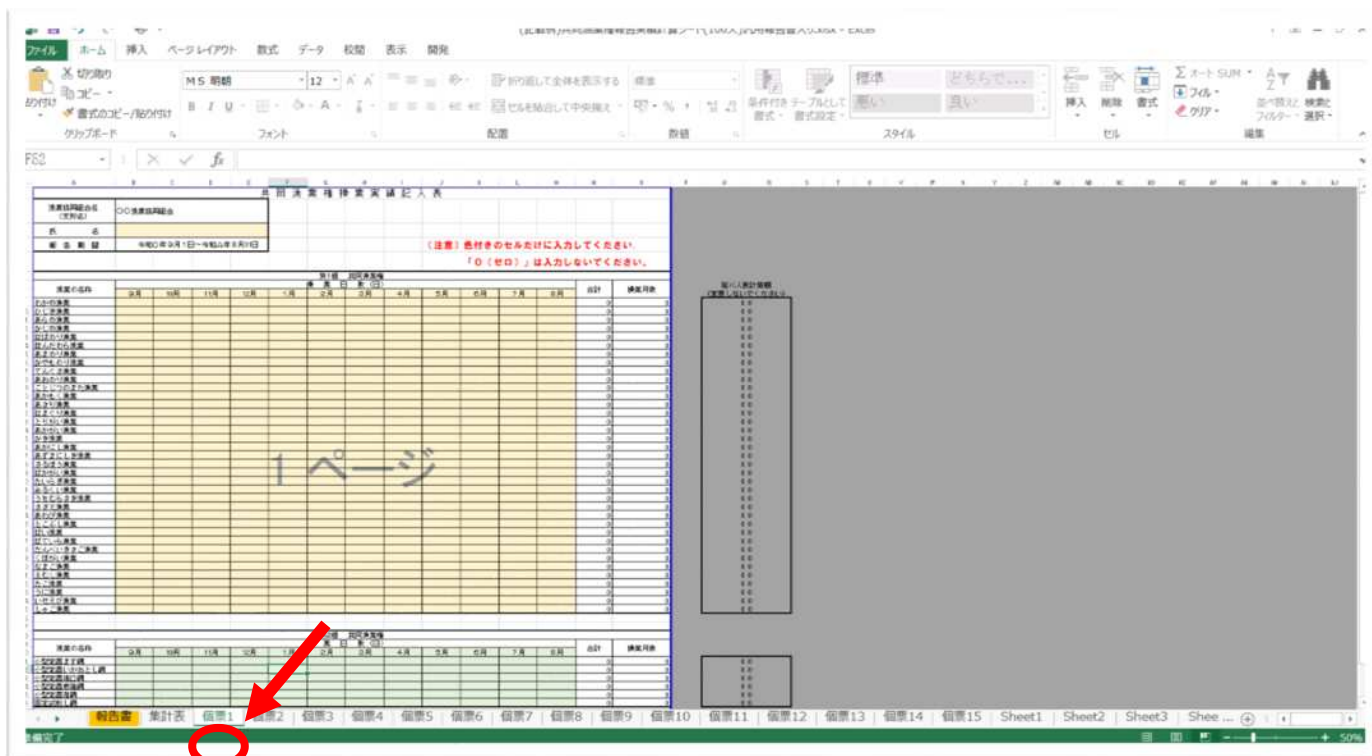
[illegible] - Excel

ファイル ホーム 挿入 ページレイアウト 数式 データ 校閲 表示 開発

切り取り
コピー
貼り付け
書式のコピー/貼り付け
クリップボード

MS 明朝 12
B I U
フォント

折り返して全体を表示する
セルを結合して中央揃え
配置

標準
数値

条件付き書式 テーブルとして書式設定
標準 どちらでも...
悪い 良い
スタイル

挿入 削除 書式
セル

オート SUM
フィル
クリア
並べ替えとフィルター 検索と選択
編集

F52

共同漁業権漁業実績記入表

漁業協同組合名
○○漁業協同組合
氏名
報告期間 令和0年9月1日~令和0年8月31日

（注意）色付きのセルだけに入力してください。
「0（ゼロ）」は入力しないでください。

1ページ

漁業の名称 9月 10月 11月 12月 1月 2月 3月 4月 5月 6月 7月 8月 合計

報告書 集計表 個票1 個票2 個票3 個票4 個票5 個票6 個票7 個票8 個票9 個票10 個票11 個票12 個票13 個票14 個票15 Sheet1 Sheet2 Sheet3 Shee ...

準備完了 50%